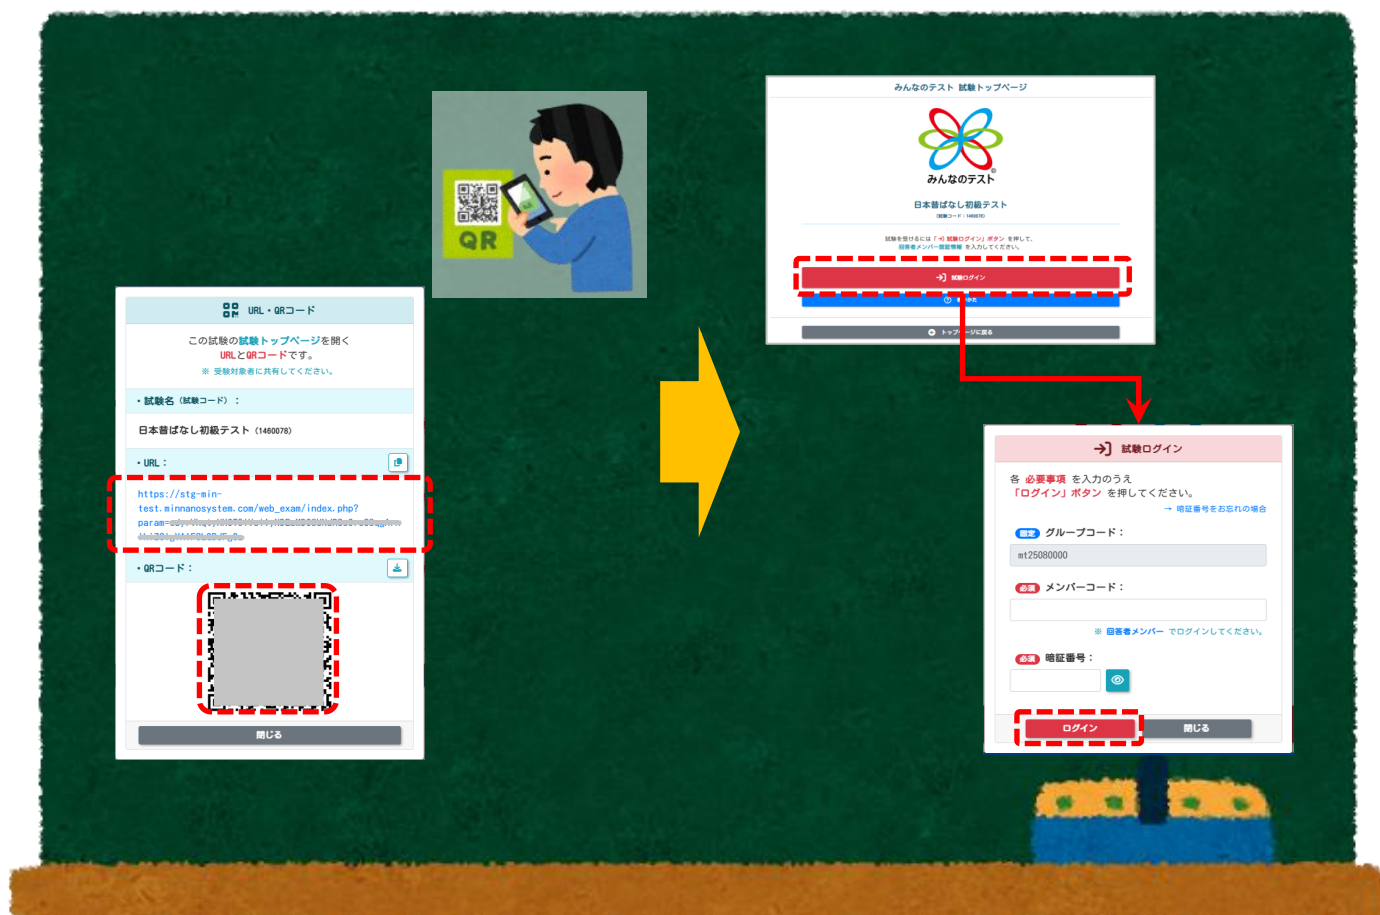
QR

URL・QRコード

この試験の試験トップページを開く
URLとQRコードです。
※ 受験対象者に共有してください。

・試験名（試験コード）：

日本昔ばなし初級テスト（1460078）

・URL：

https://stg-min-test.minnanosystem.com/web_exam/index.php?param=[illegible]

・QRコード：

閉じる

みんなのテスト 試験トップページ

みんなのテスト

日本昔ばなし初級テスト
（試験コード：1460078）

試験を受けるには「試験ログイン」ボタン を押して、
回答者メンバー認証情報 を入力してください。

試験ログイン

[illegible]

トップページに戻る

試験ログイン

各 必要事項 を入力のうえ
「ログイン」ボタン を押してください。

→ 暗証番号をお忘れの場合

固定 グループコード：

mt25080000

必須 メンバーコード：

※ 回答者メンバー でログインしてください。

必須 暗証番号：

ログイン

閉じる